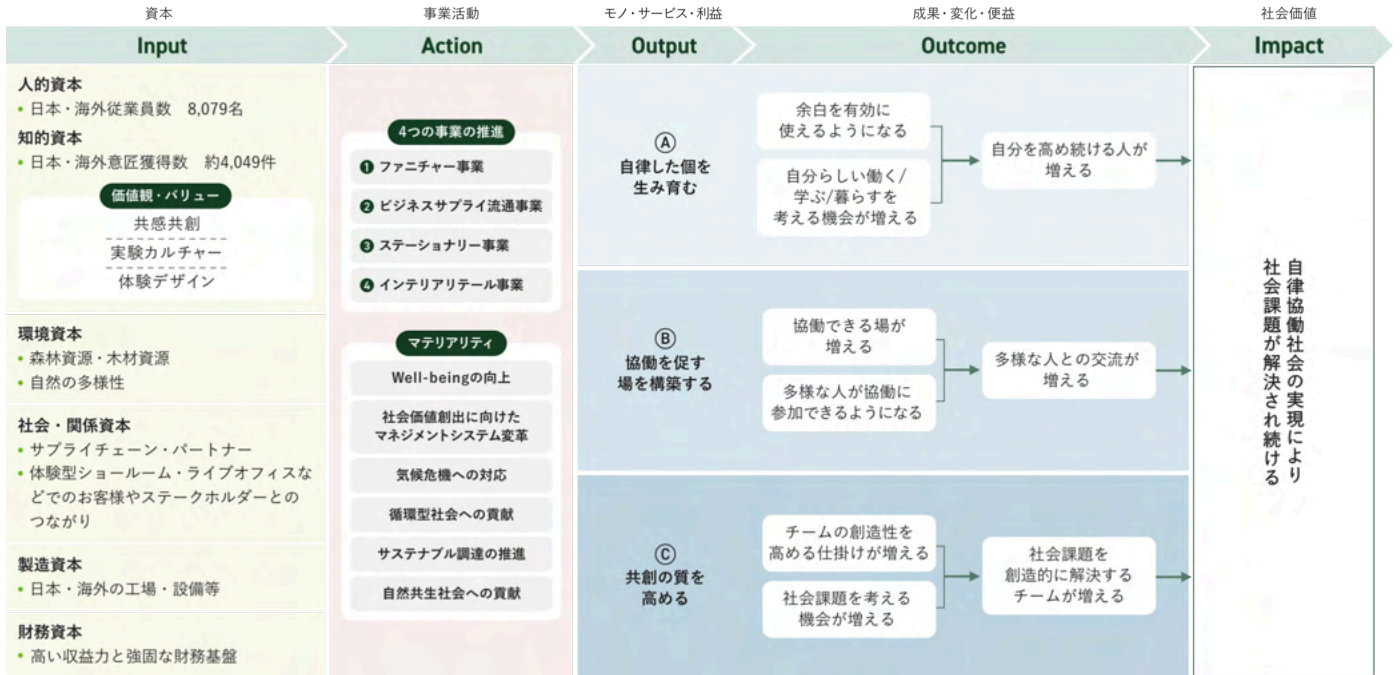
資本
Input

事業活動
Action

モノ・サービス・利益
Output

成果・変化・便益
Outcome

社会価値
Impact

人的資本
• 日本・海外従業員数　8,079名

知的資本
• 日本・海外意匠獲得数　約4,049件

価値観・バリュー
共感共創
実験カルチャー
体験デザイン

環境資本
• 森林資源・木材資源
• 自然の多様性

社会・関係資本
• サプライチェーン・パートナー
• 体験型ショールーム・ライブオフィスなどでのお客様やステークホルダーとのつながり

製造資本
• 日本・海外の工場・設備等

財務資本
• 高い収益力と強固な財務基盤

4つの事業の推進
❶ ファニチャー事業
❷ ビジネスサプライ流通事業
❸ ステーショナリー事業
❹ インテリアリテール事業

マテリアリティ
Well-beingの向上
社会価値創出に向けたマネジメントシステム変革
気候危機への対応
循環型社会への貢献
サステナブル調達の推進
自然共生社会への貢献

Ⓐ
自律した個を生み育む

余白を有効に使えるようになる
自分らしい働く/学ぶ/暮らすを考える機会が増える
自分を高め続ける人が増える

Ⓑ
協働を促す場を構築する

協働できる場が増える
多様な人が協働に参加できるようになる
多様な人との交流が増える

Ⓒ
共創の質を高める

チームの創造性を高める仕掛けが増える
社会課題を考える機会が増える
社会課題を創造的に解決するチームが増える

自律協働社会の実現により社会課題が解決され続ける